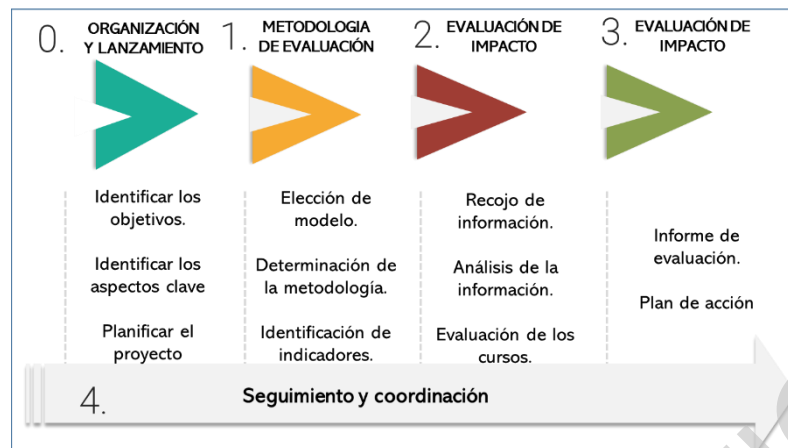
0. ORGANIZACIÓN Y LANZAMIENTO

1. METODOLOGIA DE EVALUACIÓN

2. EVALUACIÓN DE IMPACTO

3. EVALUACIÓN DE IMPACTO

Identificar los objetivos.

Identificar los aspectos clave

Planificar el proyecto

Elección de modelo.

Determinación de la metodología.

Identificación de indicadores.

Recojo de información.

Análisis de la información.

Evaluación de los cursos.

Informe de evaluación.

Plan de acción

4. Seguimiento y coordinación